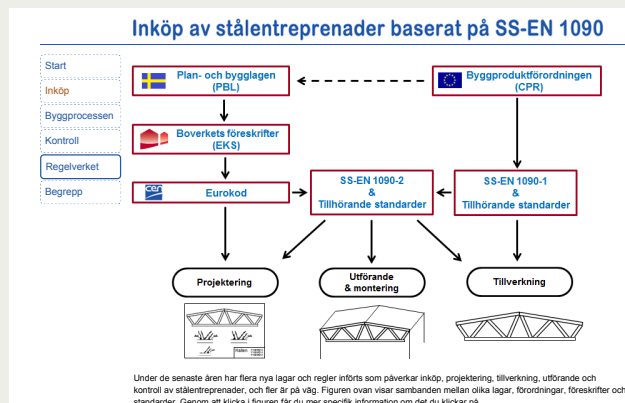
Inköp av stålentreprenader baserat på SS-EN 1090

Start
Inköp
Byggprocessen
Kontroll
Regelverket
Begrepp

Plan- och bygglagen (PBL)

Byggproduktförordningen (CPR)

Boverkets föreskrifter (EKS)

Eurokod

SS-EN 1090-2 & Tillhörande standarder

SS-EN 1090-1 & Tillhörande standarder

Projektering

Utförande & montering

Tillverkning

Under de senaste åren har flera nya lagar och regler införts som påverkar inköp, projektering, tillverkning, utförande och kontroll av stålentreprenader, och fler är på väg. Figuren ovan visar sambanden mellan olika lagar, förordningar, föreskrifter och standarder. Genom att klicka i figuren får du mer specifik information om det du klickar på.